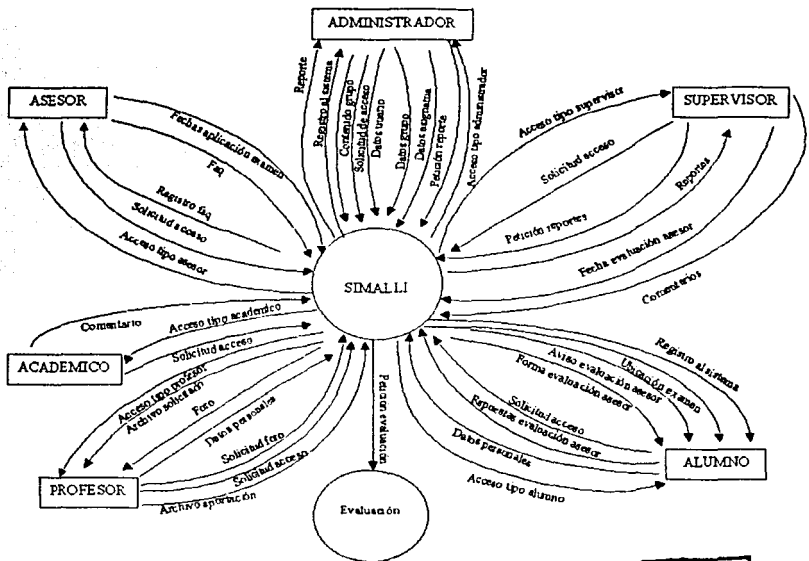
ADMINISTRADOR

ASESOR

SUPERVISOR

SIMALLI

ACADEMICO

ALUMNO

PROFESOR

Evaluación

Reporte
Registro al sistema
Contenido grupo
Solicitud de acceso
Datos usuario
Datos grupo
Datos asignatura
Petición reporte
Acceso tipo administrador

Fecha aplicación examen
Faq
Registro faq
Solicitud acceso
Acceso tipo asesor

Acceso tipo supervisor
Solicitud acceso
Reportes
Petición reportes
Fecha evaluación asesor
Comentarios

Comentario
Acceso tipo academico
Solicitud acceso

Registro al sistema
Ubicación examen
Aviso evaluación asesor
Forma evaluación asesor
Solicitud acceso
Respuestas evaluación asesor
Datos personales
Acceso tipo alumno

Petición evaluación

Acceso tipo profesor
Archivo solicitación
Foro
Datos personales
Solicitud foro
Solicitud acceso
Archivo aportación